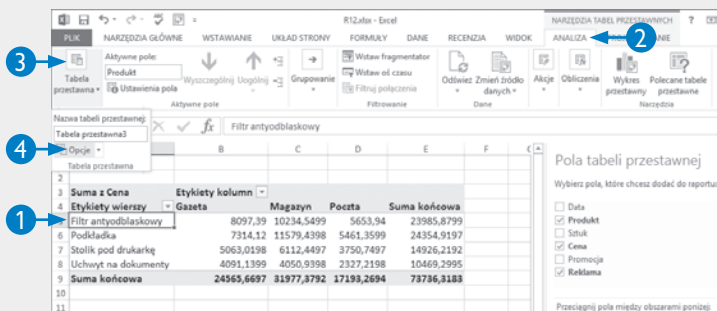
R12.xlsx - Excel

NARZĘDZIA TABEL PRZESTAWNYCH ?

PLIK NARZĘDZIA GŁÓWNE WSTAWIANIE UKŁAD STRONY FORMUŁY DANE RECENZJA WIDOK ANALIZA PROJEKTOWANIE

3

2

Tabela przestawna
Aktywne pole:
Produkt
Ustawienia pola
Wyszczególnij
Uogólnij
Aktywne pole
Grupowanie
Wstaw fragmentator
Wstaw oś czasu
Filtruj połączenia
Filtrowanie
Odśwież
Zmień źródło danych
Dane
Akcje
Obliczenia
Wykres przestawny
Polecane tabele przestawne
Narzędzia

Nazwa tabeli przestawnej:
Tabela przestawna3

4

Opcje
Tabela przestawna

fx Filtr antyodblaskowy

| | B | C | D | E | F |
|---|---|---|---|---|---|
| 2 | | | | | |
| 3 Suma z Cena | Etykiety kolumn | | | | |
| 4 Etykiety wierszy | Gazeta | Magazyn | Poczta | Suma końcowa | |
| 5 Filtr antyodblaskowy | 8097,39 | 10234,5499 | 5653,94 | 23985,8799 | |
| 6 Podkładka | 7314,12 | 11579,4398 | 5461,3599 | 24354,9197 | |
| 7 Stolik pod drukarkę | 5063,0198 | 6112,4497 | 3750,7497 | 14926,2192 | |
| 8 Uchwyt na dokumenty | 4091,1399 | 4050,9398 | 2327,2198 | 10469,2995 | |
| 9 Suma końcowa | 24565,6697 | 31977,3792 | 17193,2694 | 73736,3183 | |
| 10 | | | | | |

1

Pola tabeli przestawnej
Wybierz pola, które chcesz dodać do raportu
Data
Produkt
Sztuk
Cena
Promocja
Reklama
Przeciągnij pola między obszarami poniżej